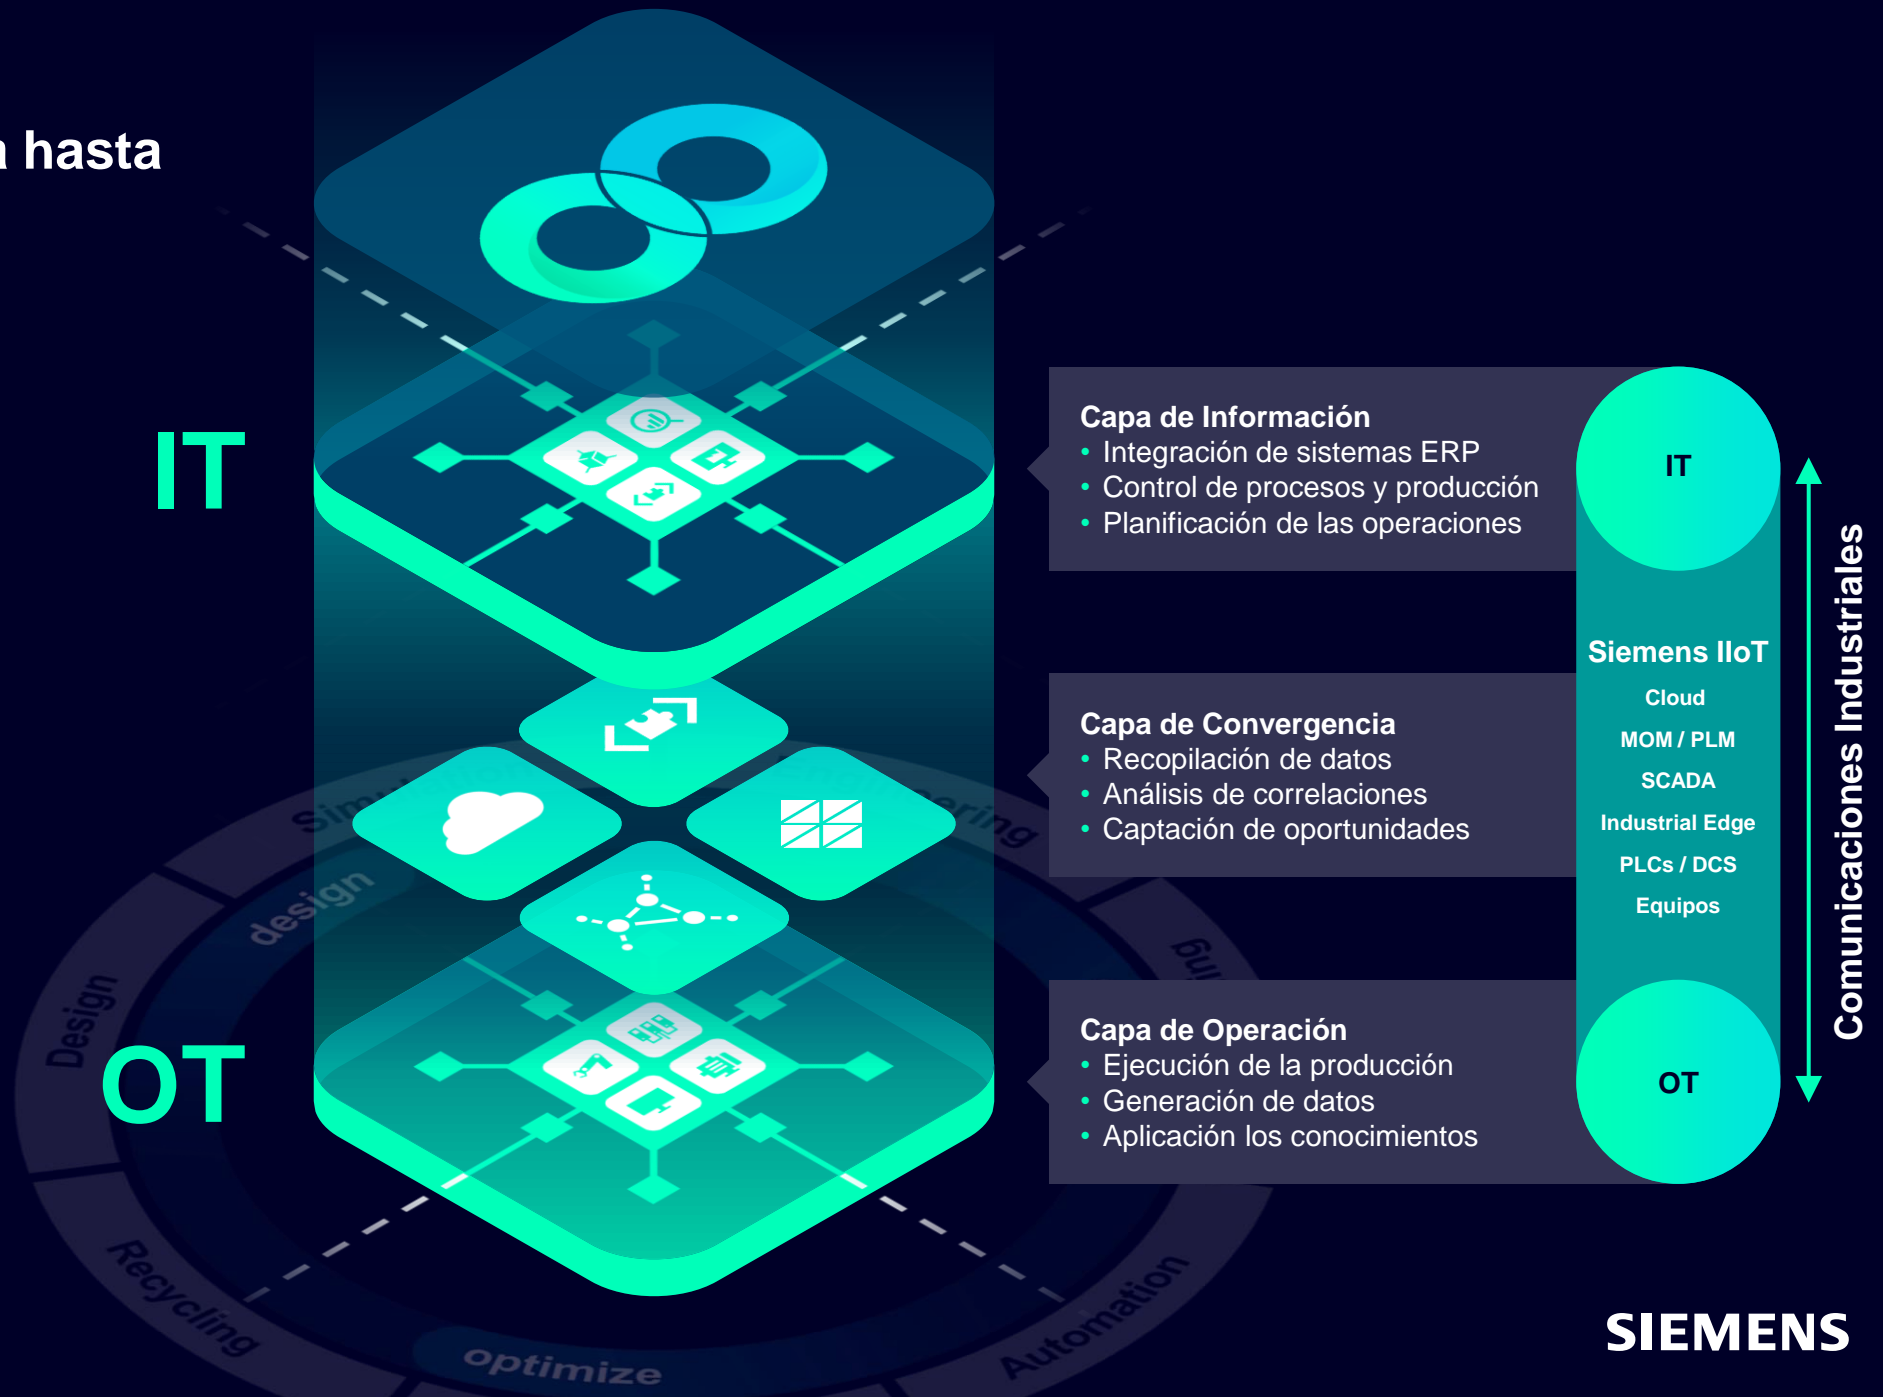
a hasta

IT

OT

Capa de Información
• Integración de sistemas ERP
• Control de procesos y producción
• Planificación de las operaciones

Capa de Convergencia
• Recopilación de datos
• Análisis de correlaciones
• Captación de oportunidades

Capa de Operación
• Ejecución de la producción
• Generación de datos
• Aplicación los conocimientos

IT

Siemens IIoT
Cloud
MOM / PLM
SCADA
Industrial Edge
PLCs / DCS
Equipos

OT

Comunicaciones Industriales

Design
design
Simu
ering
ing
Recycling
optimize
Automation

SIEMENS